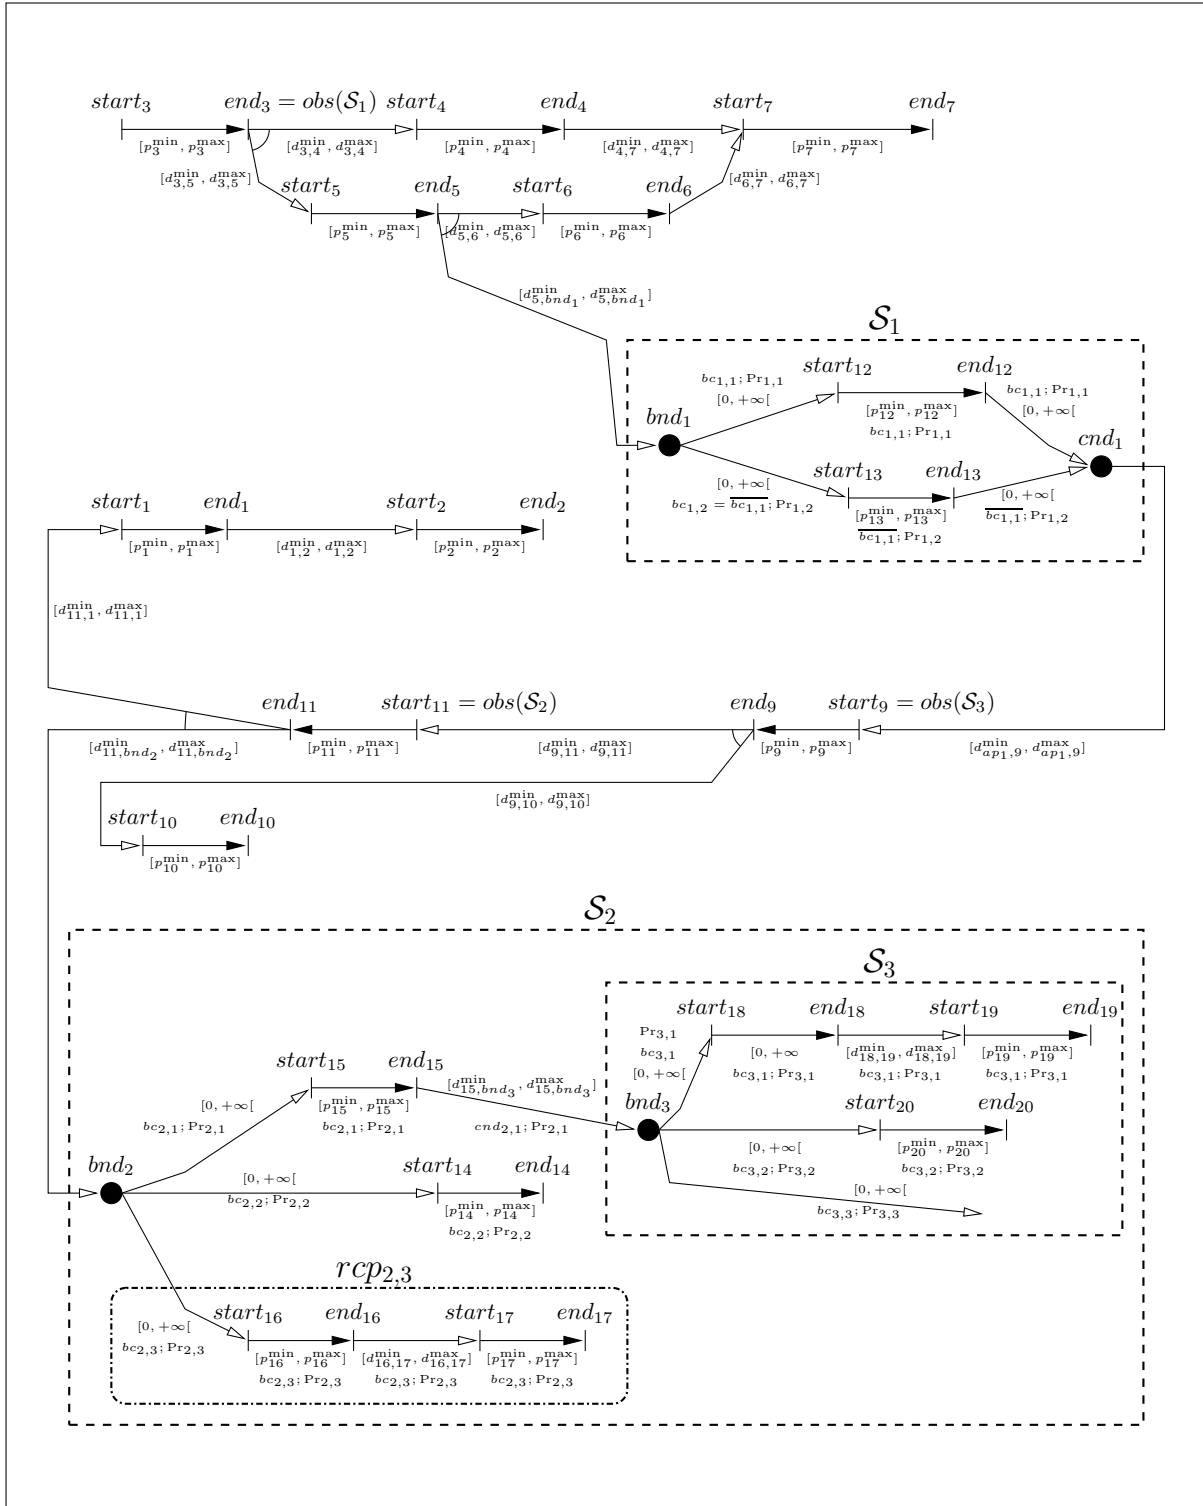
$start_3$ $end_3 = obs(\mathcal{S}_1)$ $start_4$ $end_4$ $start_7$ $end_7$

$[p_3^{\min}, p_3^{\max}]$ $[d_{3,4}^{\min}, d_{3,4}^{\max}]$ $[p_4^{\min}, p_4^{\max}]$ $[d_{4,7}^{\min}, d_{4,7}^{\max}]$ $[p_7^{\min}, p_7^{\max}]$

$[d_{3,5}^{\min}, d_{3,5}^{\max}]$ $start_5$ $end_5$ $start_6$ $end_6$ $[d_{6,7}^{\min}, d_{6,7}^{\max}]$

$[p_5^{\min}, p_5^{\max}]$ $[d_{5,6}^{\min}, d_{5,6}^{\max}]$ $[p_6^{\min}, p_6^{\max}]$

$[d_{5,bnd_1}^{\min}, d_{5,bnd_1}^{\max}]$

$\mathcal{S}_1$

$bc_{1,1}; \Pr_{1,1}$ $[0, +\infty[$ $start_{12}$ $end_{12}$ $bc_{1,1}; \Pr_{1,1}$ $[0, +\infty[$

$bnd_1$ $[p_{12}^{\min}, p_{12}^{\max}]$ $bc_{1,1}; \Pr_{1,1}$ $cnd_1$

$[0, +\infty[$ $bc_{1,2} = \overline{bc_{1,1}}; \Pr_{1,2}$ $start_{13}$ $end_{13}$ $[0, +\infty[$ $\overline{bc_{1,1}}; \Pr_{1,2}$

$[p_{13}^{\min}, p_{13}^{\max}]$ $\overline{bc_{1,1}}; \Pr_{1,2}$

$start_1$ $end_1$ $start_2$ $end_2$

$[p_1^{\min}, p_1^{\max}]$ $[d_{1,2}^{\min}, d_{1,2}^{\max}]$ $[p_2^{\min}, p_2^{\max}]$

$[d_{11,1}^{\min}, d_{11,1}^{\max}]$

$end_{11}$ $start_{11} = obs(\mathcal{S}_2)$ $end_9$ $start_9 = obs(\mathcal{S}_3)$

$[d_{11,bnd_2}^{\min}, d_{11,bnd_2}^{\max}]$ $[p_{11}^{\min}, p_{11}^{\max}]$ $[d_{9,11}^{\min}, d_{9,11}^{\max}]$ $[p_9^{\min}, p_9^{\max}]$ $[d_{ap_1,9}^{\min}, d_{ap_1,9}^{\max}]$

$[d_{9,10}^{\min}, d_{9,10}^{\max}]$

$start_{10}$ $end_{10}$

$[p_{10}^{\min}, p_{10}^{\max}]$

$\mathcal{S}_2$

$\mathcal{S}_3$

$start_{18}$ $end_{18}$ $start_{19}$ $end_{19}$

$\Pr_{3,1}$ $bc_{3,1}$ $[0, +\infty[$ $[0, +\infty$ $bc_{3,1}; \Pr_{3,1}$ $[d_{18,19}^{\min}, d_{18,19}^{\max}]$ $bc_{3,1}; \Pr_{3,1}$ $[p_{19}^{\min}, p_{19}^{\max}]$ $bc_{3,1}; \Pr_{3,1}$

$start_{15}$ $end_{15}$ $[d_{15,bnd_3}^{\min}, d_{15,bnd_3}^{\max}]$

$[0, +\infty[$ $bc_{2,1}; \Pr_{2,1}$ $[p_{15}^{\min}, p_{15}^{\max}]$ $bc_{2,1}; \Pr_{2,1}$ $cnd_{2,1}; \Pr_{2,1}$

$bnd_3$ $start_{20}$ $end_{20}$

$[0, +\infty[$ $bc_{3,2}; \Pr_{3,2}$ $[p_{20}^{\min}, p_{20}^{\max}]$ $bc_{3,2}; \Pr_{3,2}$

$bnd_2$ $[0, +\infty[$ $bc_{2,2}; \Pr_{2,2}$ $start_{14}$ $end_{14}$ $[p_{14}^{\min}, p_{14}^{\max}]$ $bc_{2,2}; \Pr_{2,2}$

$[0, +\infty[$ $bc_{3,3}; \Pr_{3,3}$

$rcp_{2,3}$

$[0, +\infty[$ $bc_{2,3}; \Pr_{2,3}$ $start_{16}$ $end_{16}$ $start_{17}$ $end_{17}$

$[p_{16}^{\min}, p_{16}^{\max}]$ $bc_{2,3}; \Pr_{2,3}$ $[d_{16,17}^{\min}, d_{16,17}^{\max}]$ $bc_{2,3}; \Pr_{2,3}$ $[p_{17}^{\min}, p_{17}^{\max}]$ $bc_{2,3}; \Pr_{2,3}$